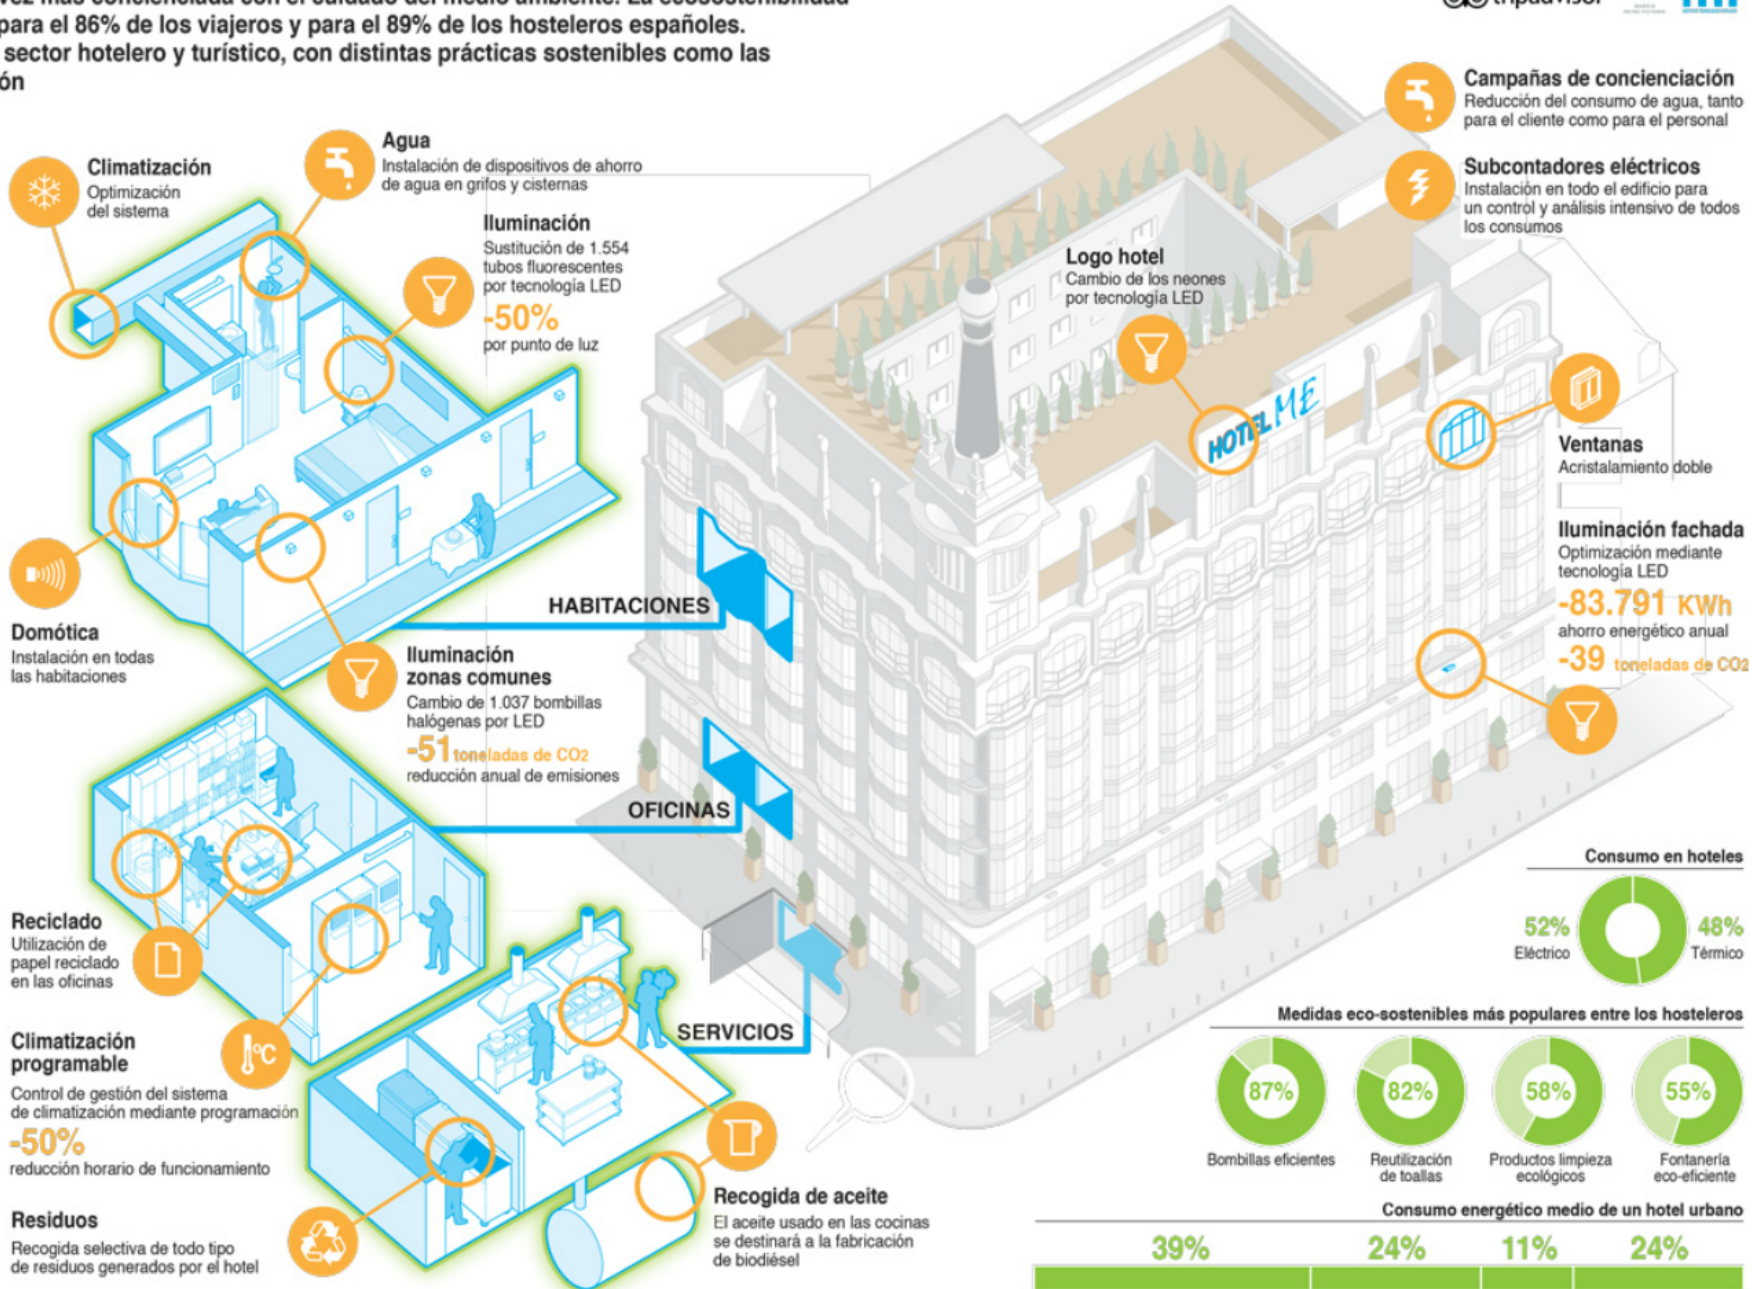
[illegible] para el 86% de los viajeros y para el 89% de los hosteleros españoles. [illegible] sector hotelero y turístico, con distintas prácticas sostenibles como las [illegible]ón

Climatización
Optimización del sistema

Agua
Instalación de dispositivos de ahorro de agua en grifos y cisternas

Iluminación
Sustitución de 1.554 tubos fluorescentes por tecnología LED
-50%
por punto de luz

Domótica
Instalación en todas las habitaciones

HABITACIONES

Iluminación zonas comunes
Cambio de 1.037 bombillas halógenas por LED
-51 toneladas de $CO_2$
reducción anual de emisiones

OFICINAS

Reciclado
Utilización de papel reciclado en las oficinas

Climatización programable
Control de gestión del sistema de climatización mediante programación
-50%
reducción horario de funcionamiento

SERVICIOS

Residuos
Recogida selectiva de todo tipo de residuos generados por el hotel

Recogida de aceite
El aceite usado en las cocinas se destinará a la fabricación de biodiésel

Logo hotel
Cambio de los neones por tecnología LED

HOTEL ME

Campañas de concienciación
Reducción del consumo de agua, tanto para el cliente como para el personal

Subcontadores eléctricos
Instalación en todo el edificio para un control y análisis intensivo de todos los consumos

Ventanas
Acristalamiento doble

Iluminación fachada
Optimización mediante tecnología LED
-83.791 KWh
ahorro energético anual
-39 toneladas de $CO_2$

Consumo en hoteles
52% Eléctrico
48% Térmico

Medidas eco-sostenibles más populares entre los hosteleros
87% Bombillas eficientes
82% Reutilización de toallas
58% Productos limpieza ecológicos
55% Fontanería eco-eficiente

Consumo energético medio de un hotel urbano
39% 24% 11% 24%